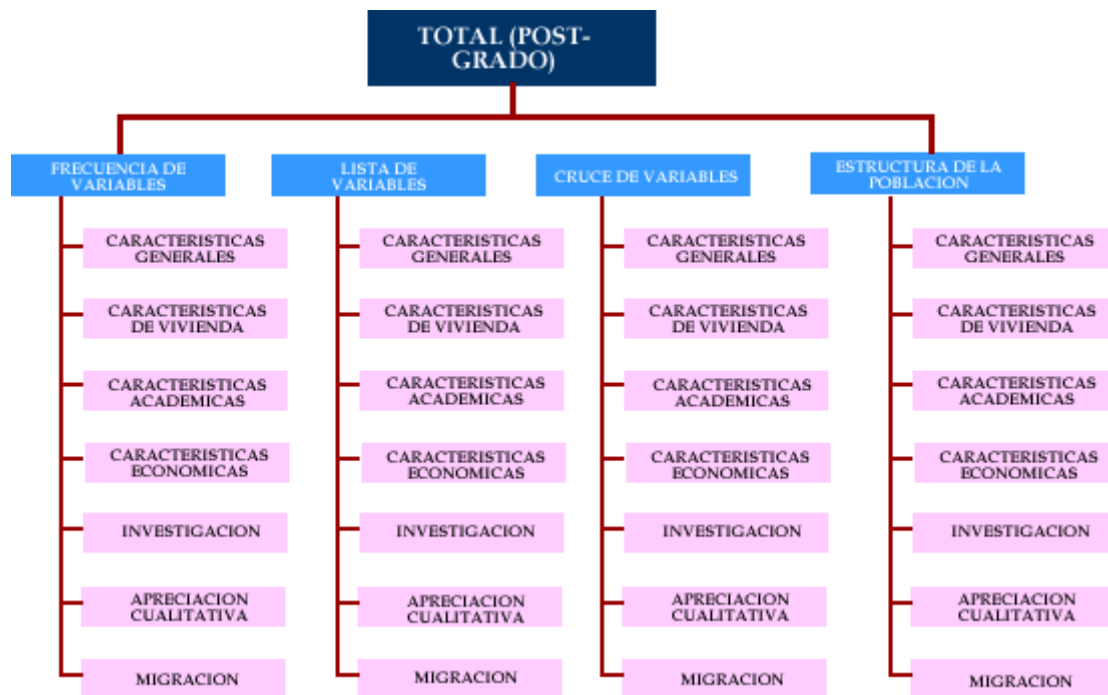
TOTAL (POST-GRADO)

FRECUENCIA DE VARIABLES

CARACTERISTICAS GENERALES

CARACTERISTICAS DE VIVIENDA

CARACTERISTICAS ACADEMICAS

CARACTERISTICAS ECONOMICAS

INVESTIGACION

APRECIACION CUALITATIVA

MIGRACION

LISTA DE VARIABLES

CARACTERISTICAS GENERALES

CARACTERISTICAS DE VIVIENDA

CARACTERISTICAS ACADEMICAS

CARACTERISTICAS ECONOMICAS

INVESTIGACION

APRECIACION CUALITATIVA

MIGRACION

CRUCE DE VARIABLES

CARACTERISTICAS GENERALES

CARACTERISTICAS DE VIVIENDA

CARACTERISTICAS ACADEMICAS

CARACTERISTICAS ECONOMICAS

INVESTIGACION

APRECIACION CUALITATIVA

MIGRACION

ESTRUCTURA DE LA POBLACION

CARACTERISTICAS GENERALES

CARACTERISTICAS DE VIVIENDA

CARACTERISTICAS ACADEMICAS

CARACTERISTICAS ECONOMICAS

INVESTIGACION

APRECIACION CUALITATIVA

MIGRACION